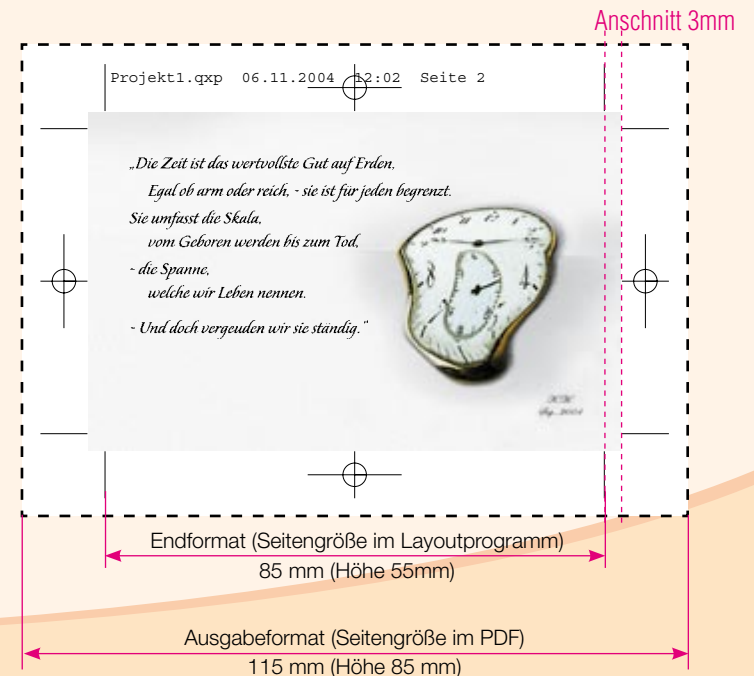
Anschnitt 3mm

Projekt1.qxp 06.11.2004 12:02 Seite 2

„Die Zeit ist das wertvollste Gut auf Erden,
Egal ob arm oder reich, - sie ist für jeden begrenzt.
Sie umfasst die Skala,
vom Geboren werden bis zum Tod,
- die Spanne,
welche wir Leben nennen.
- Und doch vergeuden wir sie ständig."

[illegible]

Endformat (Seitengröße im Layoutprogramm)
85 mm (Höhe 55mm)

Ausgabeformat (Seitengröße im PDF)
115 mm (Höhe 85 mm)